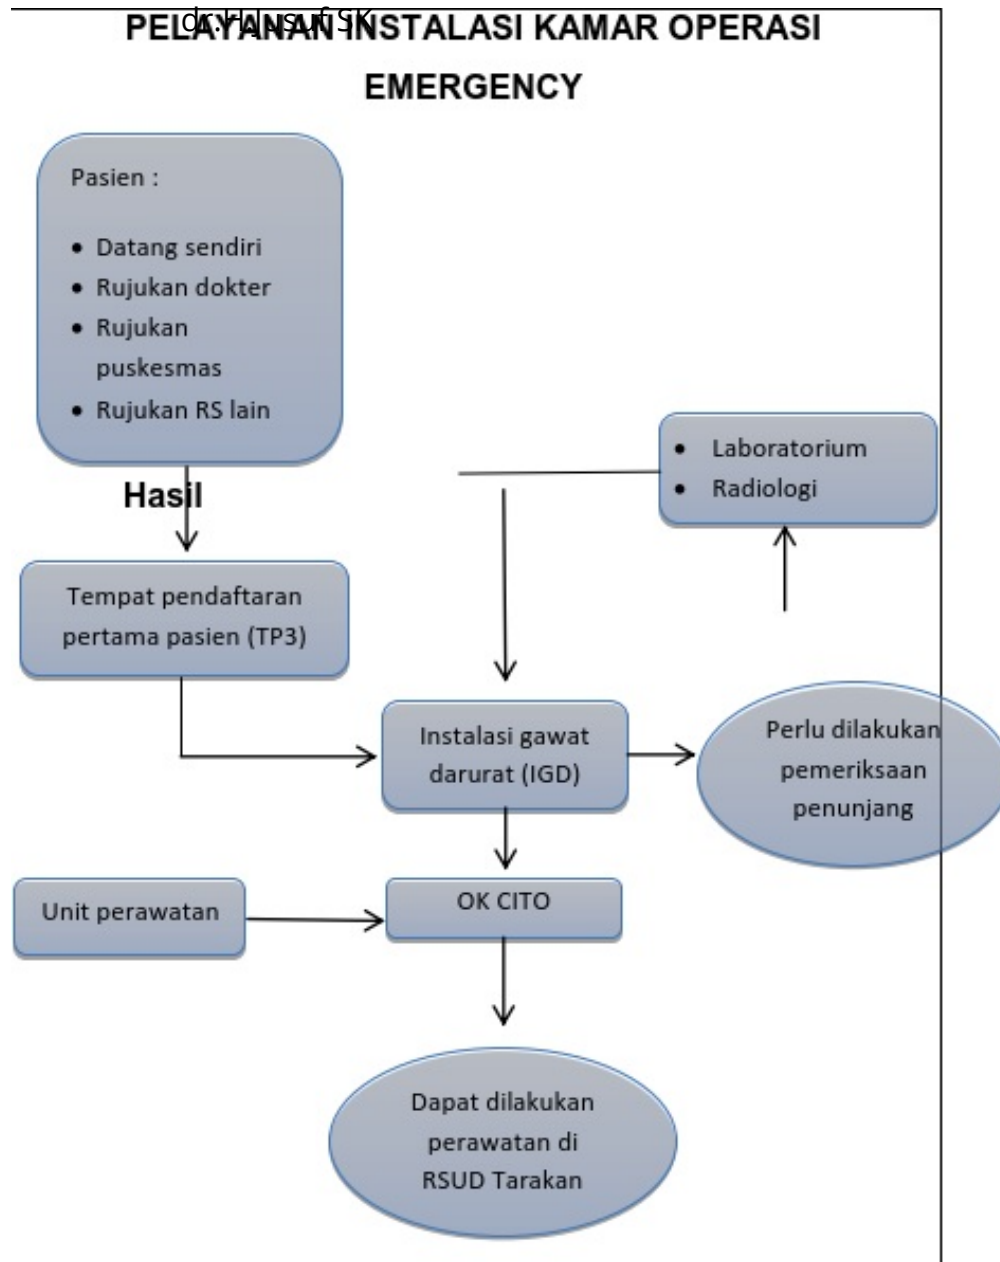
dr. Hansa SK

PELAYANAN INSTALASI KAMAR OPERASI EMERGENCY

Pasien :

- Datang sendiri
- Rujukan dokter
- Rujukan puskesmas
- Rujukan RS lain

Hasil

Tempat pendaftaran pertama pasien (TP3)

- Laboratorium
- Radiologi

Instalasi gawat darurat (IGD)

Perlu dilakukan pemeriksaan penunjang

Unit perawatan

OK CITO

Dapat dilakukan perawatan di RSUD Tarakan